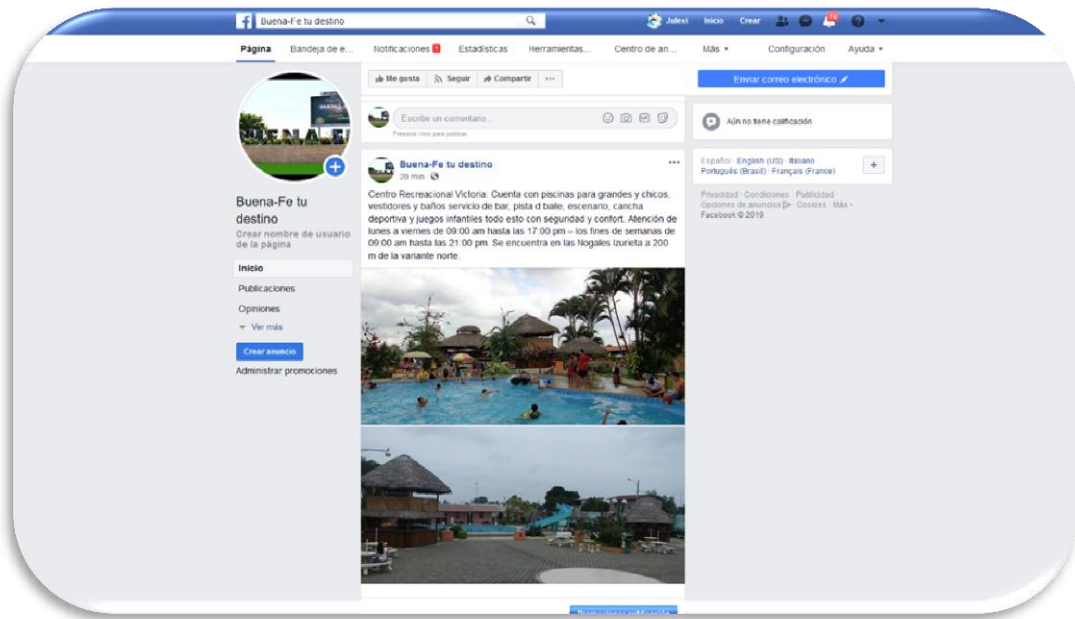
Buena-Fe tu destino

Julexi Inicio Crear

Página Bandeja de e... Notificaciones 1 Estadísticas Herramientas... Centro de an... Más ▾ Configuración Ayuda ▾

Me gusta Seguir Compartir ...

Enviar correo electrónico

Escribe un comentario...

Presiona Intro para publicar.

Aún no tiene calificación

Buena-Fe tu destino
Crear nombre de usuario de la página

Inicio
Publicaciones
Opiniones
Ver más
Crear anuncio
Administrar promociones

Buena-Fe tu destino
29 min ·

Centro Recreacional Victoria: Cuenta con piscinas para grandes y chicos, vestidores y baños servicio de bar, pista d baile, escenario, cancha deportiva y juegos infantiles todo esto con seguridad y confort. Atención de lunes a viernes de 09:00 am hasta las 17:00 pm – los fines de semanas de 09:00 am hasta las 21:00 pm. Se encuentra en las Nogales Izurieta a 200 m de la variante norte.

Español · English (US) · Italiano · Português (Brasil) · Français (France)

Privacidad · Condiciones · Publicidad · Opciones de anuncios · Cookies · Más · Facebook © 2019

BUENA FE

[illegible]